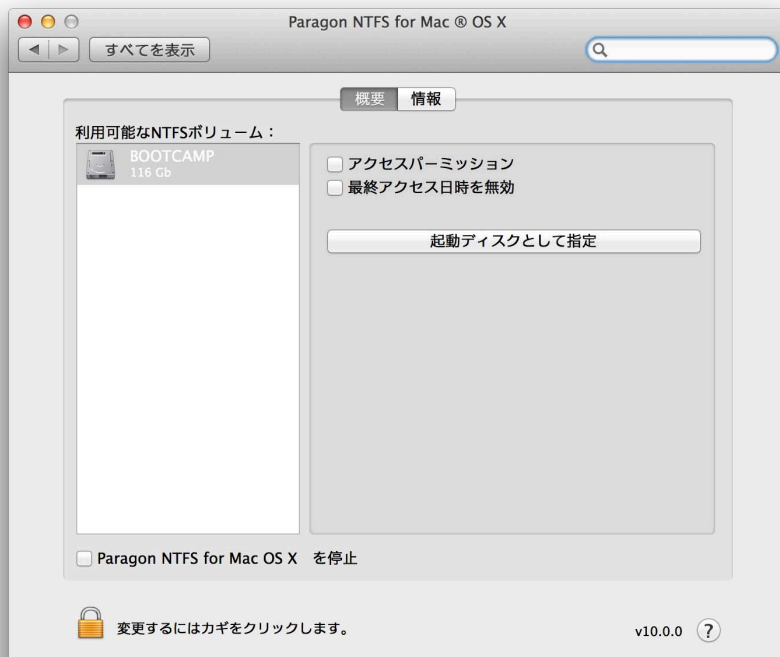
Paragon NTFS for Mac ® OS X

すべてを表示

概要 情報

利用可能なNTFSボリューム：

BOOTCAMP
116 Gb

アクセスパーミッション
最終アクセス日時を無効

起動ディスクとして指定

Paragon NTFS for Mac OS X を停止

変更するにはカギをクリックします。

v10.0.0 ?